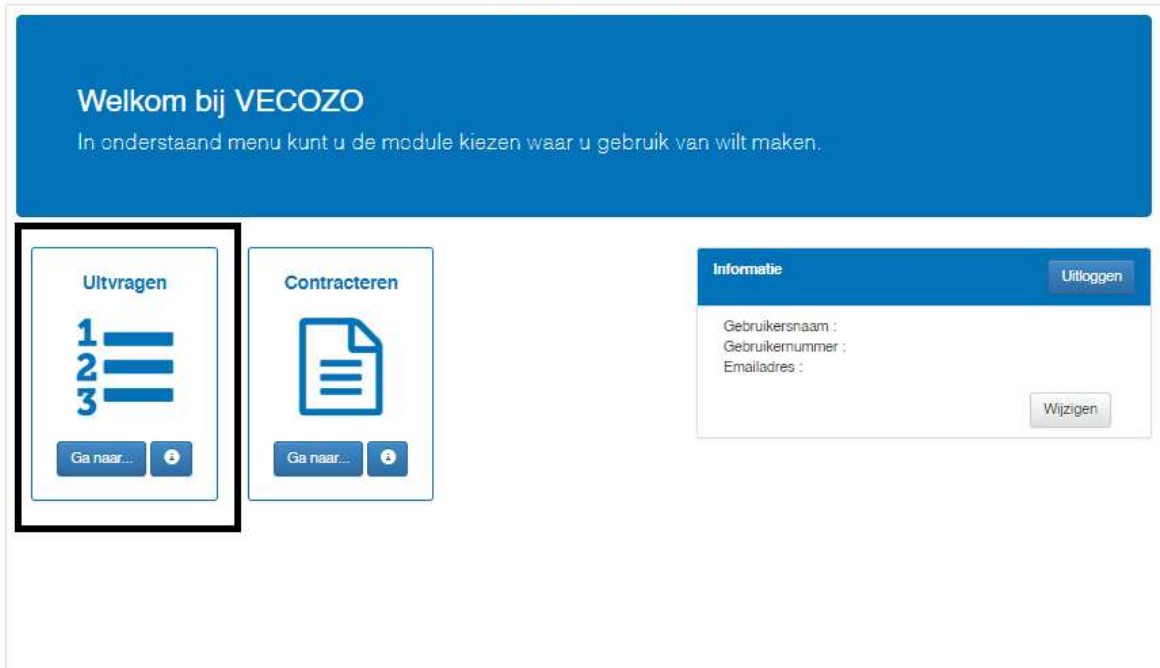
Welkom bij VECOZO

In onderstaand menu kunt u de module kiezen waar u gebruik van wilt maken.

Uitvragen

1
2
3

Ga naar...

Contracteren

Ga naar...

Informatie

Uitloggen

Gebruikersnaam :
Gebruikernummer :
Emailadres :

Wijzigen